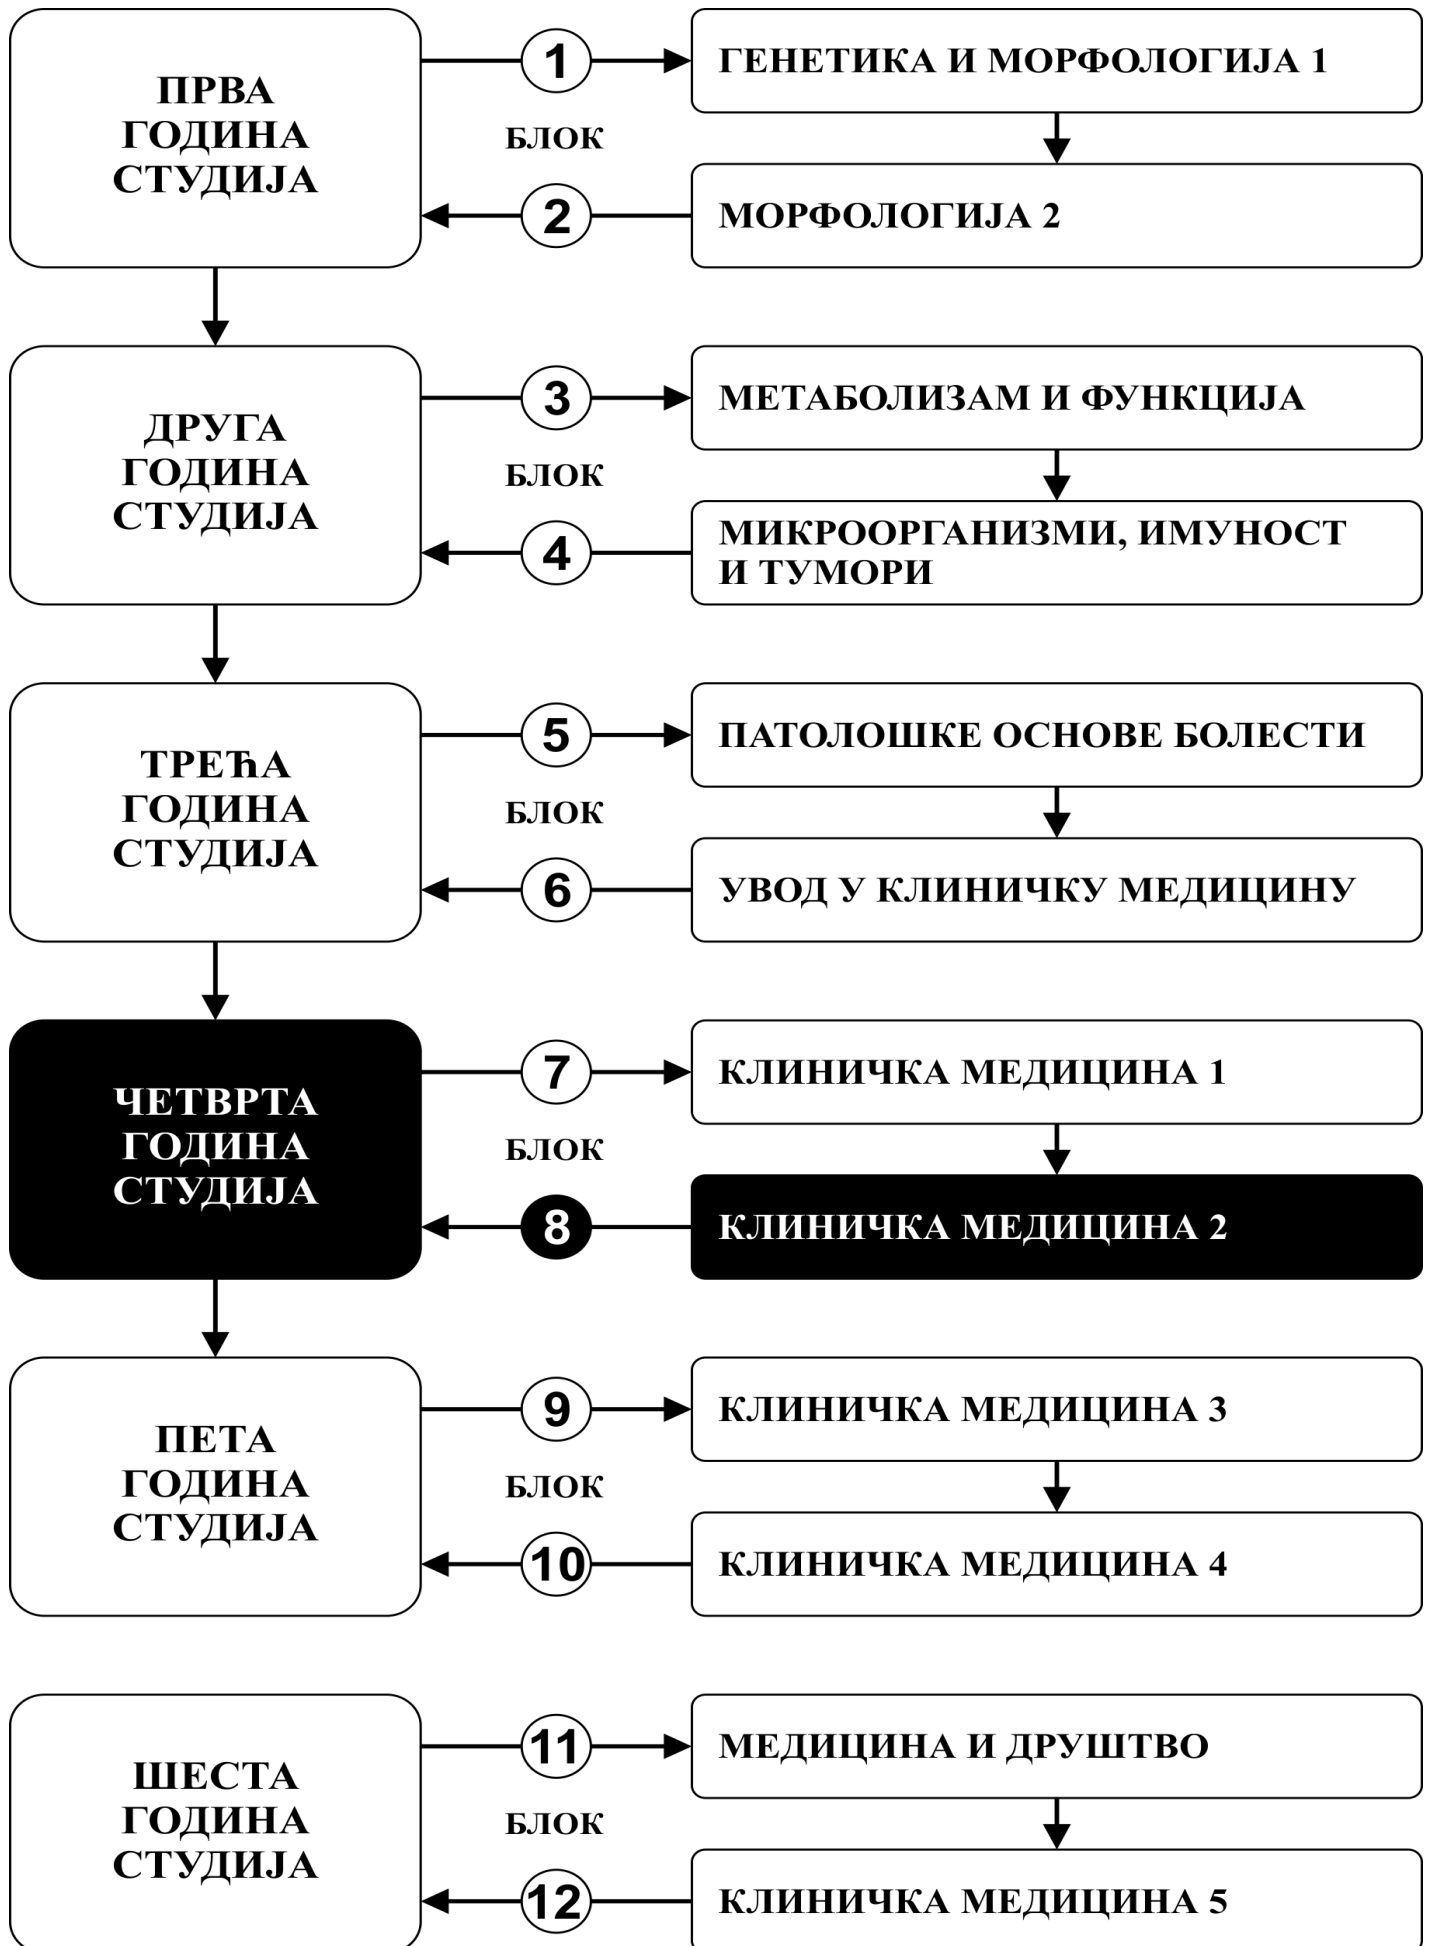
ПРВА ГОДИНА СТУДИЈА

1

БЛОК

ГЕНЕТИКА И МОРФОЛОГИЈА 1

2

МОРФОЛОГИЈА 2

ДРУГА ГОДИНА СТУДИЈА

3

БЛОК

МЕТАБОЛИЗАМ И ФУНКЦИЈА

4

МИКРООРГАНИЗМИ, ИМУНОСТ И ТУМОРИ

ТРЕЋА ГОДИНА СТУДИЈА

5

БЛОК

ПАТОЛОШКЕ ОСНОВЕ БОЛЕСТИ

6

УВОД У КЛИНИЧКУ МЕДИЦИНУ

ЧЕТВРТА ГОДИНА СТУДИЈА

7

БЛОК

КЛИНИЧКА МЕДИЦИНА 1

8

КЛИНИЧКА МЕДИЦИНА 2

ПЕТА ГОДИНА СТУДИЈА

9

БЛОК

КЛИНИЧКА МЕДИЦИНА 3

10

КЛИНИЧКА МЕДИЦИНА 4

ШЕСТА ГОДИНА СТУДИЈА

11

БЛОК

МЕДИЦИНА И ДРУШТВО

12

КЛИНИЧКА МЕДИЦИНА 5